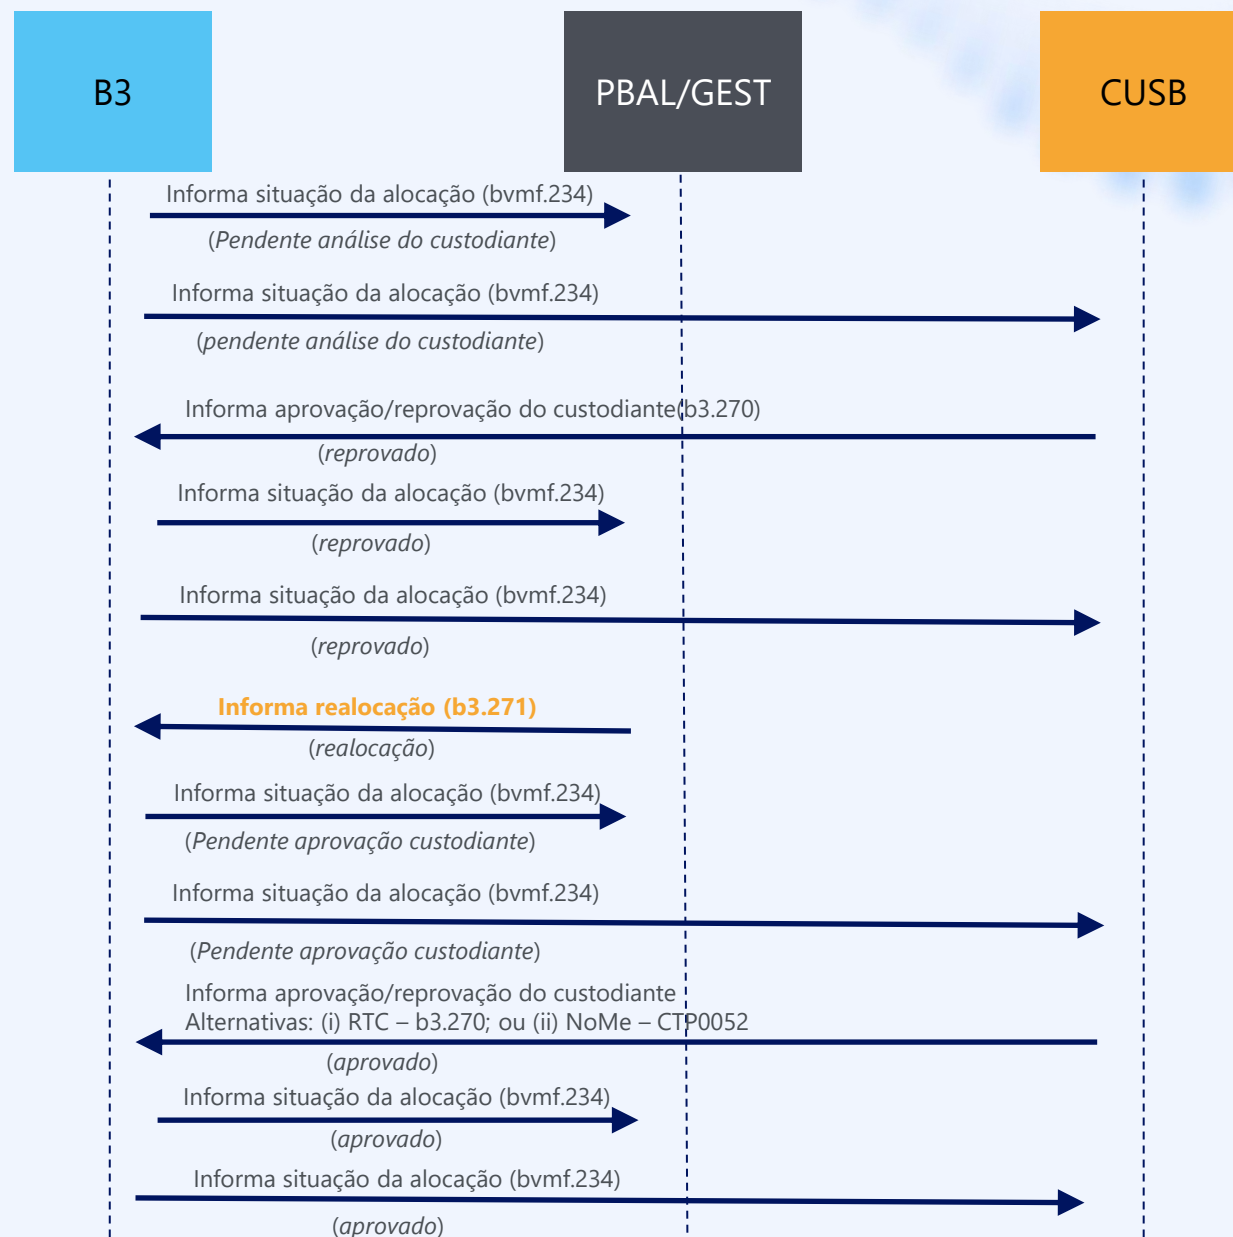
B3

PBAL/GEST

CUSB

Informa situação da alocação (bvmf.234)
(*Pendente análise do custodiante*)

Informa situação da alocação (bvmf.234)
(*pendente análise do custodiante*)

Informa aprovação/reprovação do custodiante(b3.270)
(*reprovado*)

Informa situação da alocação (bvmf.234)
(*reprovado*)

Informa situação da alocação (bvmf.234)
(*reprovado*)

**Informa realocação (b3.271)**
(*realocação*)

Informa situação da alocação (bvmf.234)
(*Pendente aprovação custodiante*)

Informa situação da alocação (bvmf.234)
(*Pendente aprovação custodiante*)

Informa aprovação/reprovação do custodiante
Alternativas: (i) RTC – b3.270; ou (ii) NoMe – CTP0052
(*aprovado*)

Informa situação da alocação (bvmf.234)
(*aprovado*)

Informa situação da alocação (bvmf.234)
(*aprovado*)